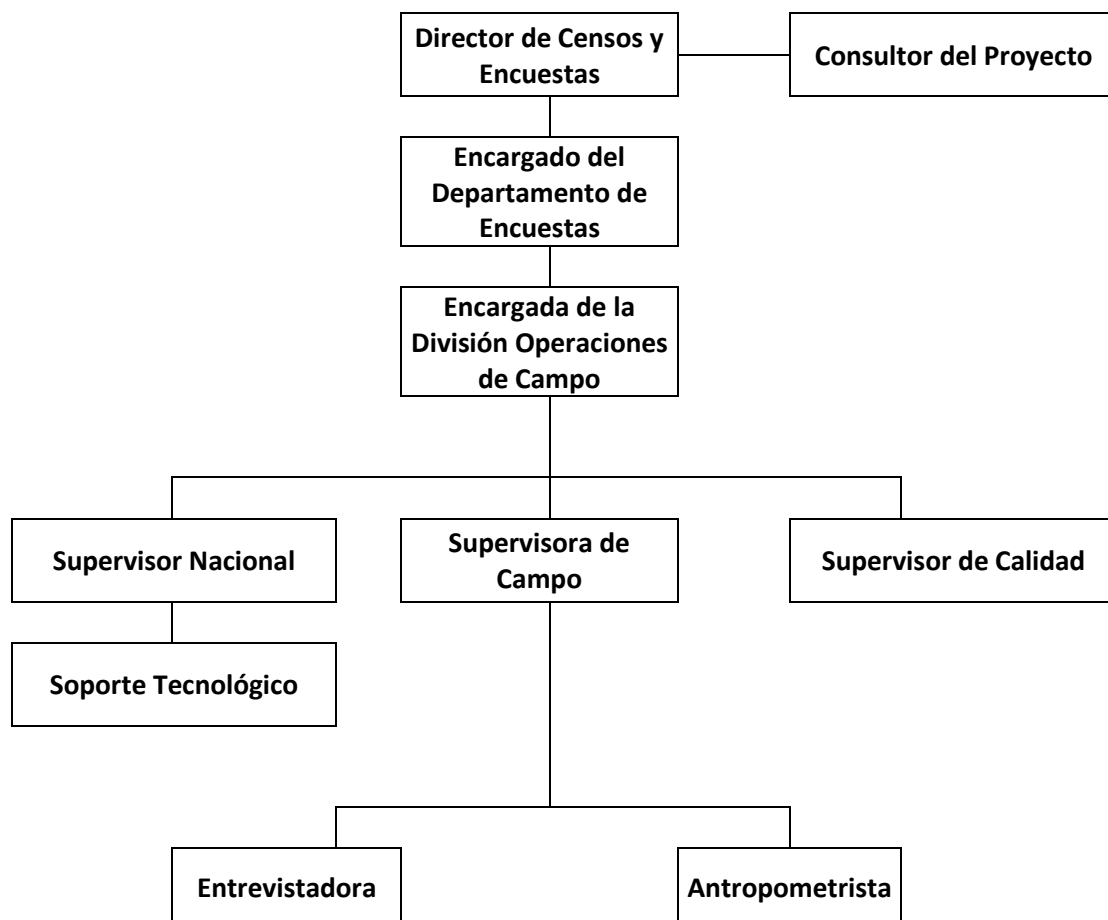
Director de Censos y Encuestas

Consultor del Proyecto

Encargado del Departamento de Encuestas

Encargada de la División Operaciones de Campo

Supervisor Nacional

Supervisora de Campo

Supervisor de Calidad

Soporte Tecnológico

Entrevistadora

Antropometrista